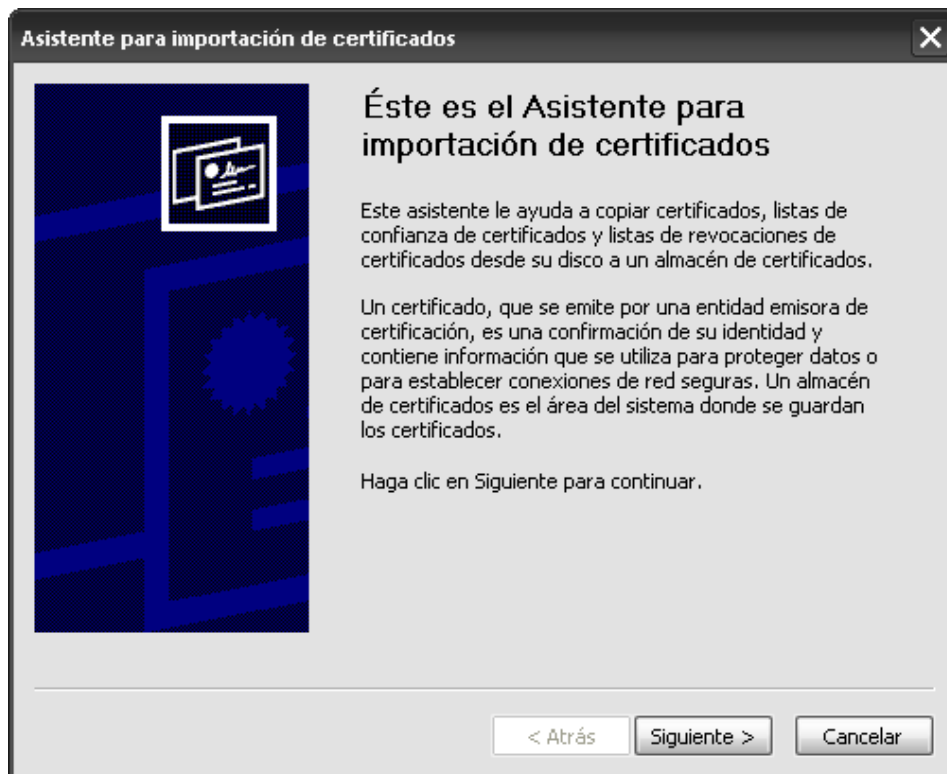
Asistente para importación de certificados

Éste es el Asistente para importación de certificados

Este asistente le ayuda a copiar certificados, listas de confianza de certificados y listas de revocaciones de certificados desde su disco a un almacén de certificados.

Un certificado, que se emite por una entidad emisora de certificación, es una confirmación de su identidad y contiene información que se utiliza para proteger datos o para establecer conexiones de red seguras. Un almacén de certificados es el área del sistema donde se guardan los certificados.

Haga clic en Siguiente para continuar.

< Atrás

Siguiente >

Cancelar